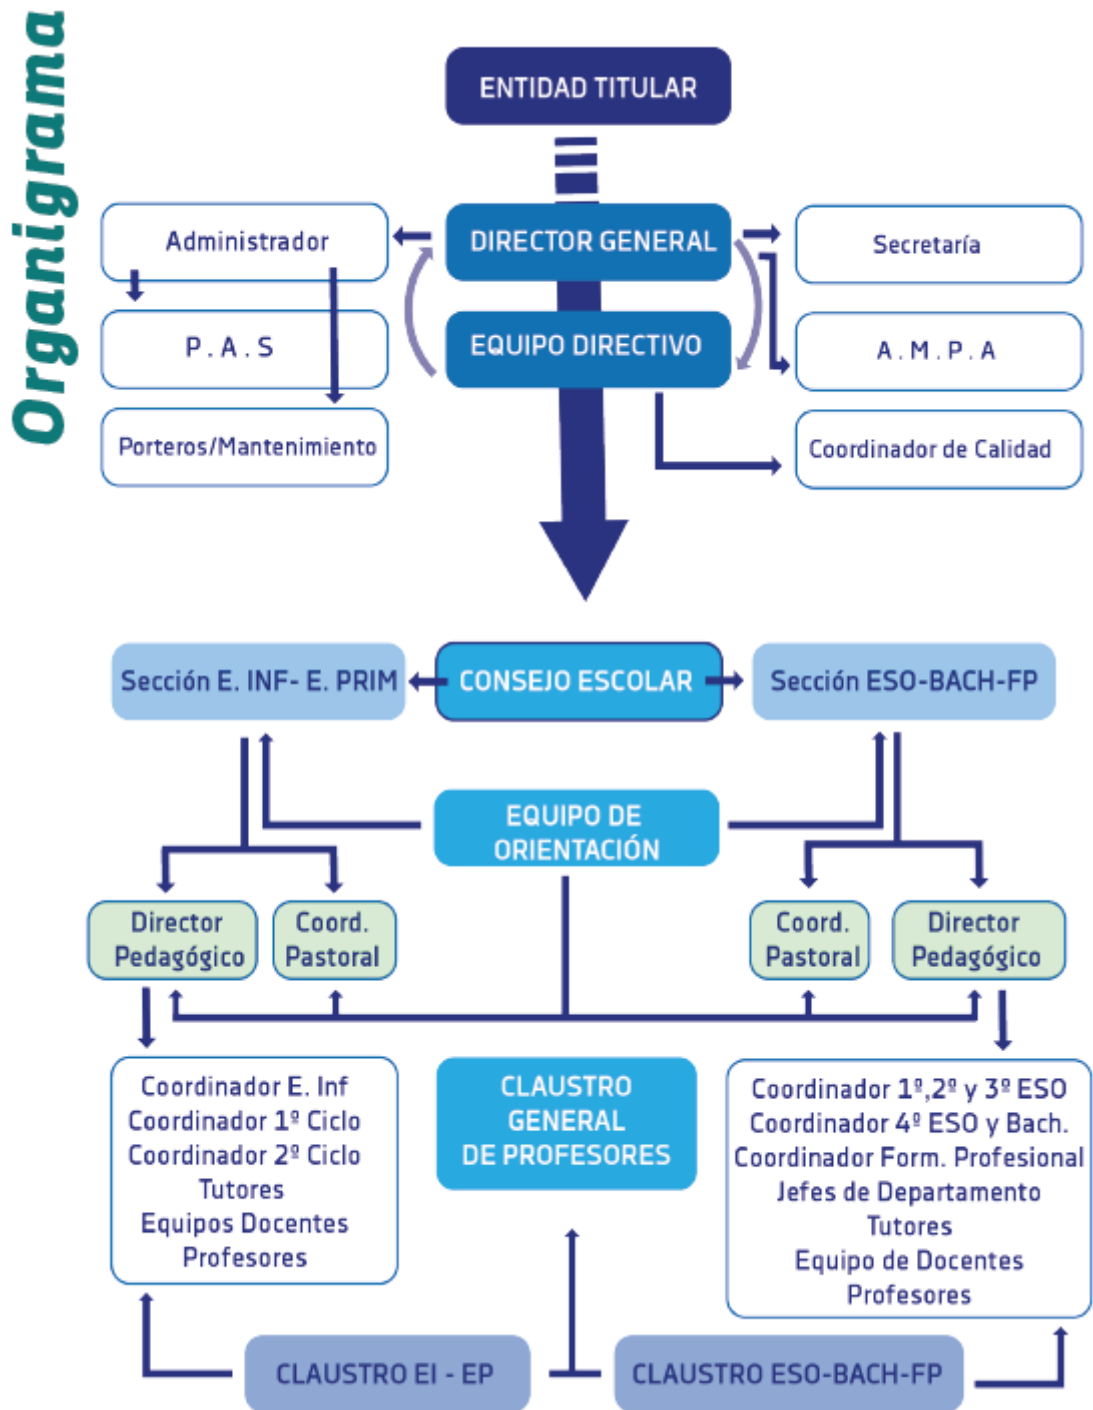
Organigrama

ENTIDAD TITULAR

Administrador

DIRECTOR GENERAL

Secretaría

P. A. S

EQUIPO DIRECTIVO

A. M. P. A

Porteros/Mantenimiento

Coordinador de Calidad

Sección E. INF- E. PRIM

CONSEJO ESCOLAR

Sección ESO-BACH-FP

EQUIPO DE ORIENTACIÓN

Director Pedagógico

Coord. Pastoral

Coord. Pastoral

Director Pedagógico

Coordinador E. Inf
Coordinador 1º Ciclo
Coordinador 2º Ciclo
Tutores
Equipos Docentes
Profesores

CLAUSTRO GENERAL DE PROFESORES

Coordinador 1º,2º y 3º ESO
Coordinador 4º ESO y Bach.
Coordinador Form. Profesional
Jefes de Departamento
Tutores
Equipo de Docentes
Profesores

CLAUSTRO EI - EP

CLAUSTRO ESO-BACH-FP